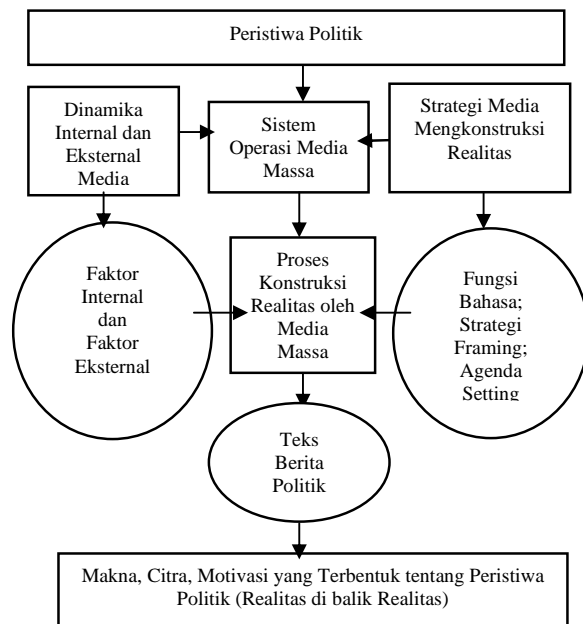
Peristiwa Politik

Dinamika Internal dan Eksternal Media

Sistem Operasi Media Massa

Strategi Media Mengkonstruksi Realitas

Faktor Internal dan Faktor Eksternal

Proses Konstruksi Realitas oleh Media Massa

Fungsi Bahasa; Strategi Framing; Agenda Setting

Teks Berita Politik

Makna, Citra, Motivasi yang Terbentuk tentang Peristiwa Politik (Realitas di balik Realitas)